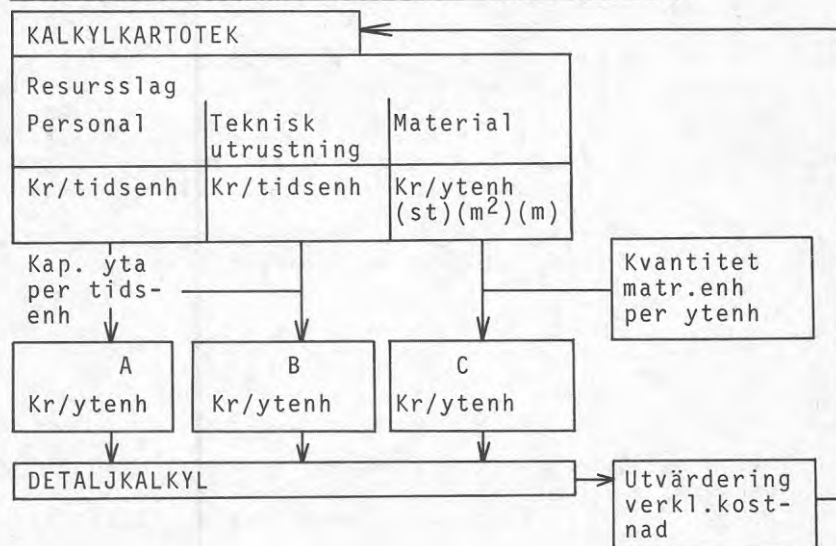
KALKYLKARTOTEK

Resursslag

| Personal | Teknisk utrustning | Material |
|---|---|---|
| Kr/tidsenh | Kr/tidsenh | Kr/ytenh (st)($m^2$)(m) |

Kap. yta per tids-enh

Kvantitet matr.enh per ytenh

| A | B | C |
|---|---|---|
| Kr/ytenh | Kr/ytenh | Kr/ytenh |

DETALJKALKYL

Utvärdering verkl.kost-nad